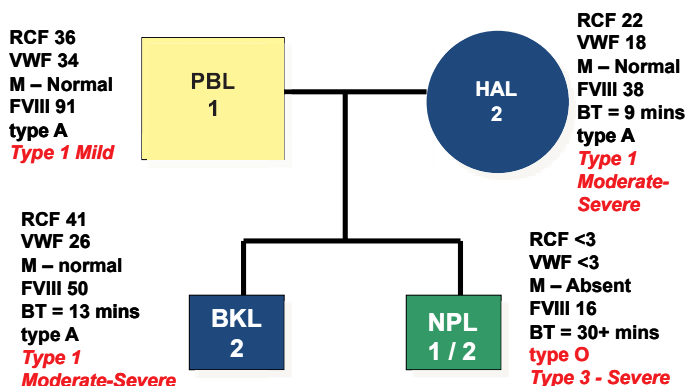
RCF 36
VWF 34
M – Normal
FVIII 91
type A
Type 1 Mild

PBL
1

RCF 22
VWF 18
M – Normal
FVIII 38
BT = 9 mins
type A
Type 1 Moderate-Severe

HAL
2

RCF 41
VWF 26
M – normal
FVIII 50
BT = 13 mins
type A
Type 1 Moderate-Severe

BKL
2

NPL
1 / 2

RCF <3
VWF <3
M – Absent
FVIII 16
BT = 30+ mins
type O
Type 3 - Severe